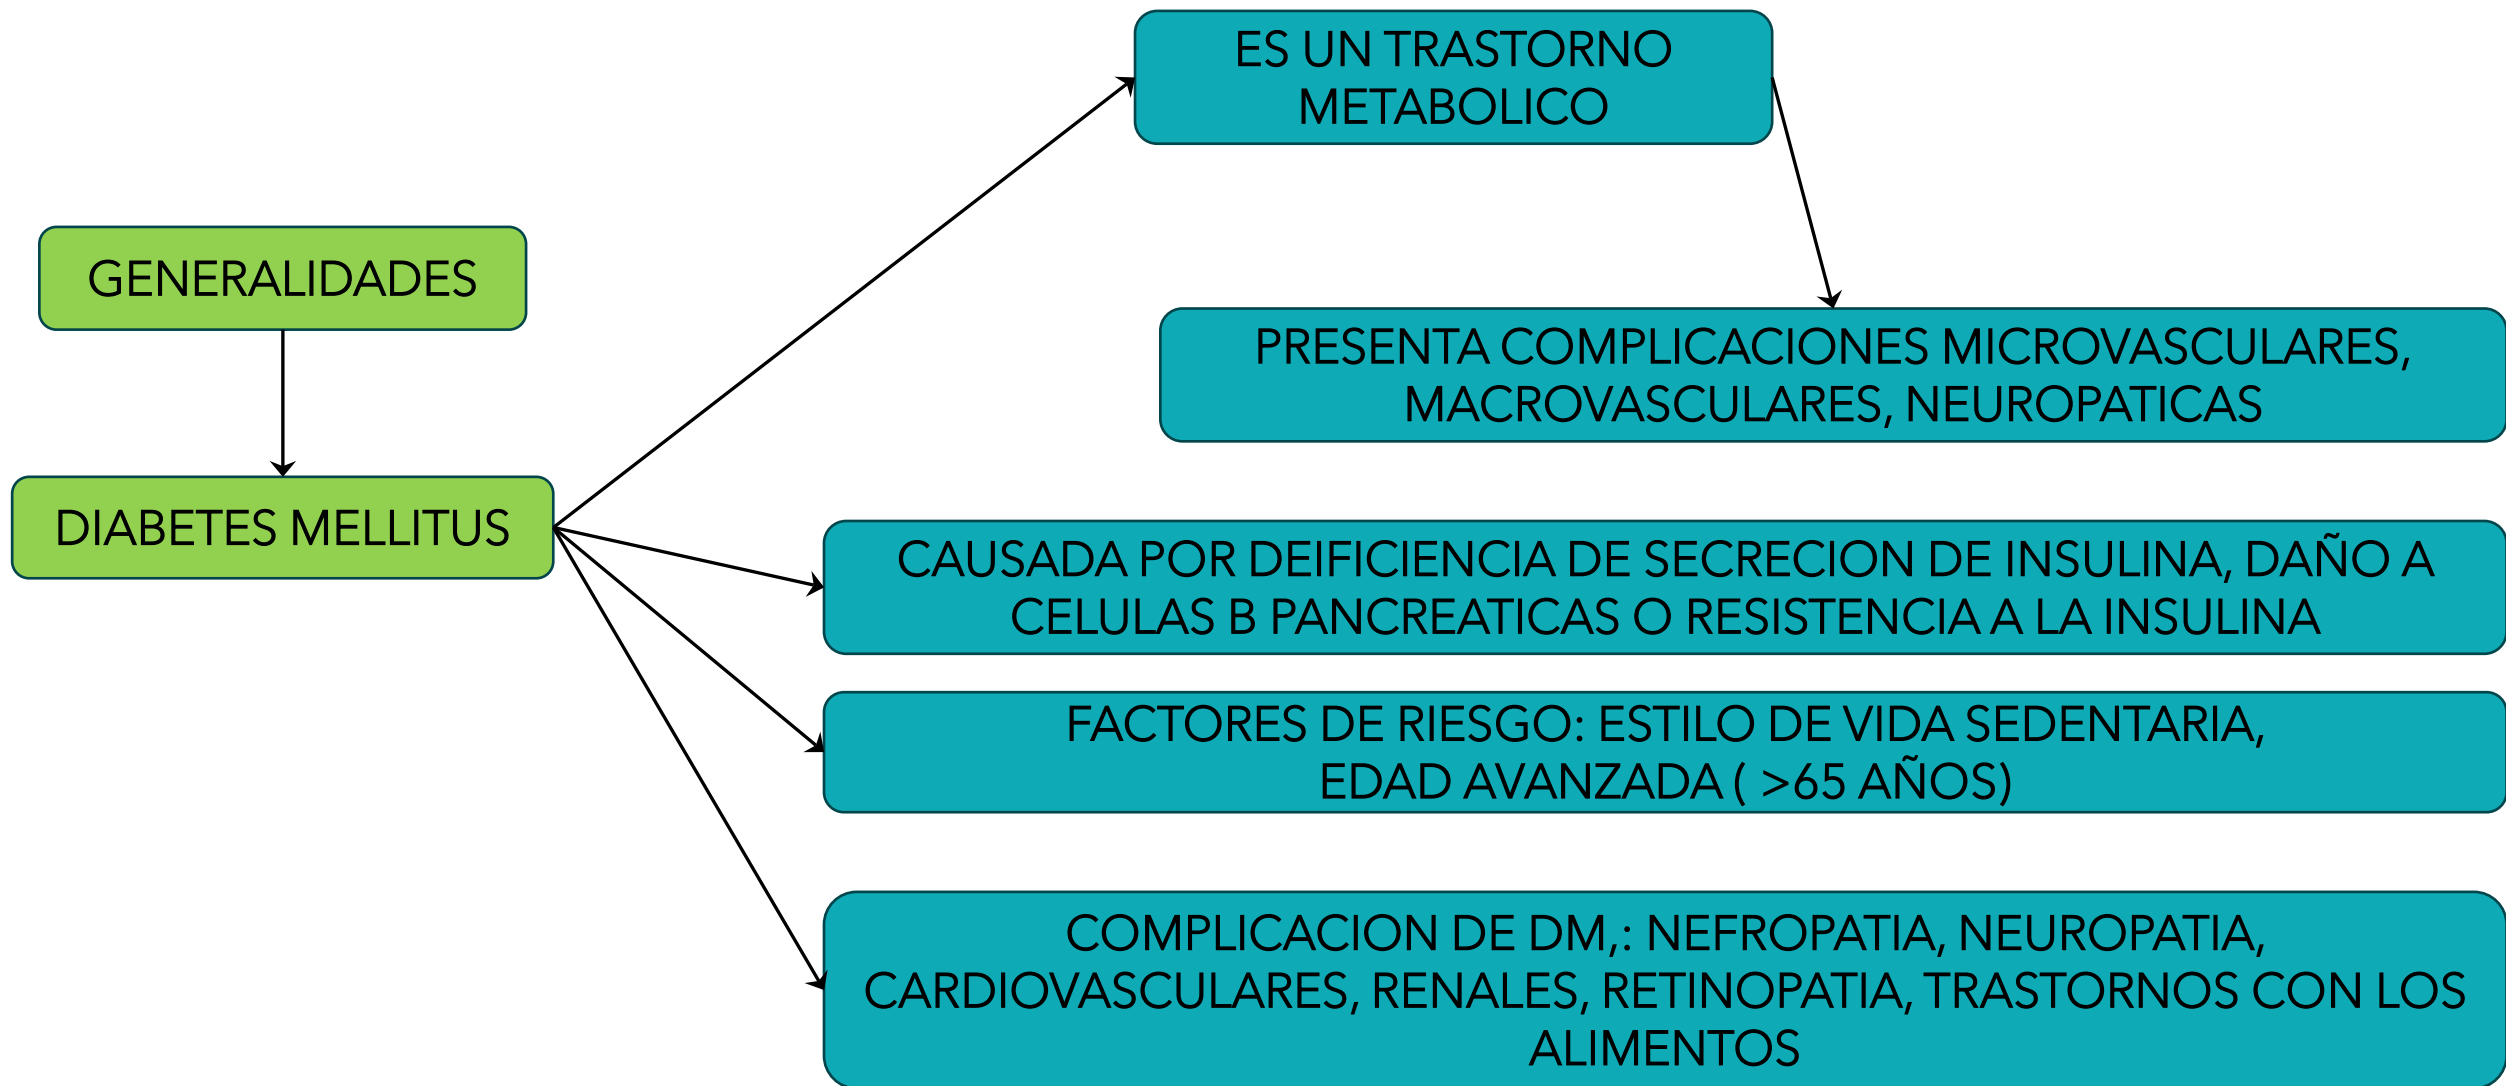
GENERALIDADES

DIABETES MELLITUS

ES UN TRASTORNO METABOLICO

PRESENTA COMPLICACIONES MICROVASCULARES, MACROVASCULARES, NEUROPATICAS

CAUSADA POR DEIFICIENCIA DE SECRECION DE INSULINA, DAÑO A CELULAS B PANCREATICAS O RESISTENCIA A LA INSULINA

FACTORES DE RIESGO: ESTILO DE VIDA SEDENTARIA, EDAD AVANZADA ( >65 AÑOS)

COMPLICACION DE DM,: NEFROPATIA, NEUROPATIA, CARDIOVASCULARES, RENALES, RETINOPATIA, TRASTORNOS CON LOS ALIMENTOS